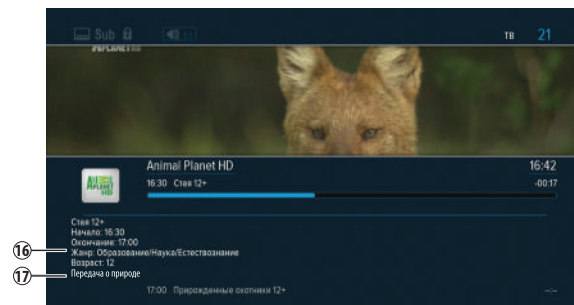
Sub
ТВ 21
Animal Planet HD
16:42
16:30 Стая 12+
-00:17
Стая 12+
Начало: 16:30
Окончание: 17:00
Жанр: Образование/Наука/Естествознание
Возраст: 12
Передача о природе
16
17
17:00 Прирожденные охотники 12+
--:--